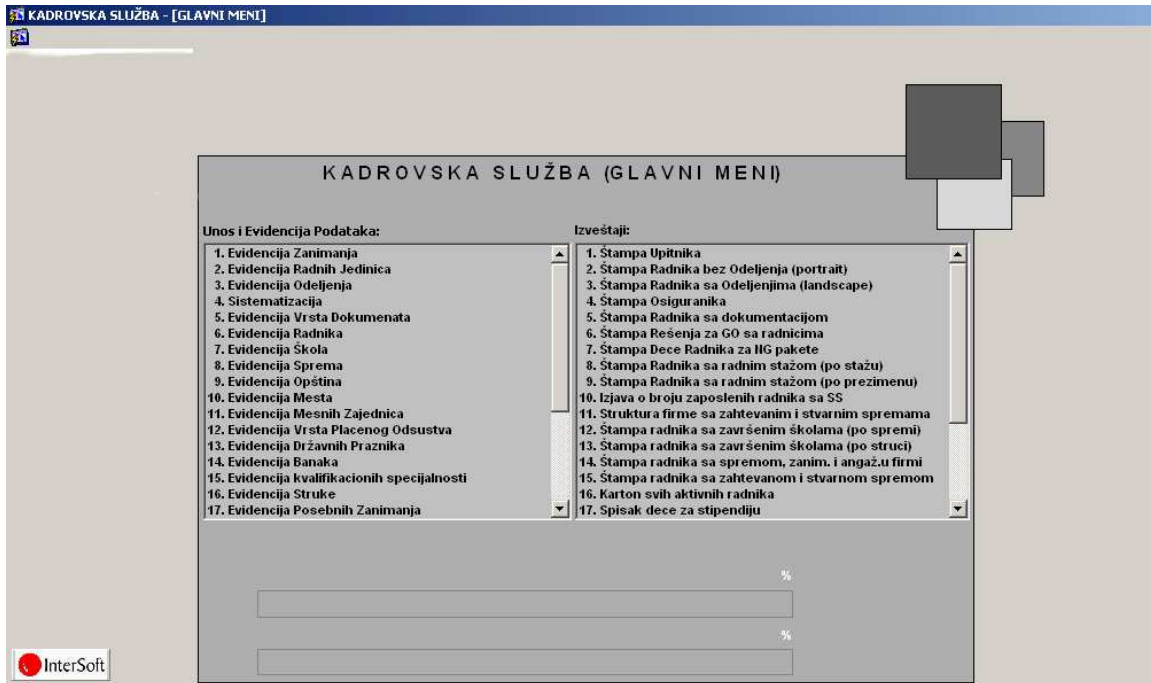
KADROVSKA SLUŽBA - [GLAVNI MENI]

KADROVSKA SLUŽBA (GLAVNI MENI)

Unos i Evidencija Podataka:

1. Evidencija Zanimanja
2. Evidencija Radnih Jedinica
3. Evidencija Odeljenja
4. Sistematizacija
5. Evidencija Vrsta Dokumenata
6. Evidencija Radnika
7. Evidencija Škola
8. Evidencija Sprema
9. Evidencija Opština
10. Evidencija Mesta
11. Evidencija Mesnih Zajednica
12. Evidencija Vrsta Placenog Odsustva
13. Evidencija Državnih Praznika
14. Evidencija Banaka
15. Evidencija kvalifikacionih specijalnosti
16. Evidencija Struke
17. Evidencija Posebnih Zanimanja

Izveštaji:

1. Štampa Upitnika
2. Štampa Radnika bez Odeljenja (portrait)
3. Štampa Radnika sa Odeljenjima (landscape)
4. Štampa Osiguranika
5. Štampa Radnika sa dokumentacijom
6. Štampa Rešenja za GO sa radnicima
7. Štampa Dece Radnika za NG pakete
8. Štampa Radnika sa radnim stažom (po stažu)
9. Štampa Radnika sa radnim stažom (po prezimenu)
10. Izjava o broju zaposlenih radnika sa SS
11. Struktura firme sa zahtevanim i stvarnim spremama
12. Štampa radnika sa završenim školama (po spremi)
13. Štampa radnika sa završenim školama (po struci)
14. Štampa radnika sa spremom, zanim. i angaž.u firmi
15. Štampa radnika sa zahtevanom i stvarnom spremom
16. Karton svih aktivnih radnika
17. Spisak dece za stipendiju

%

%

InterSoft